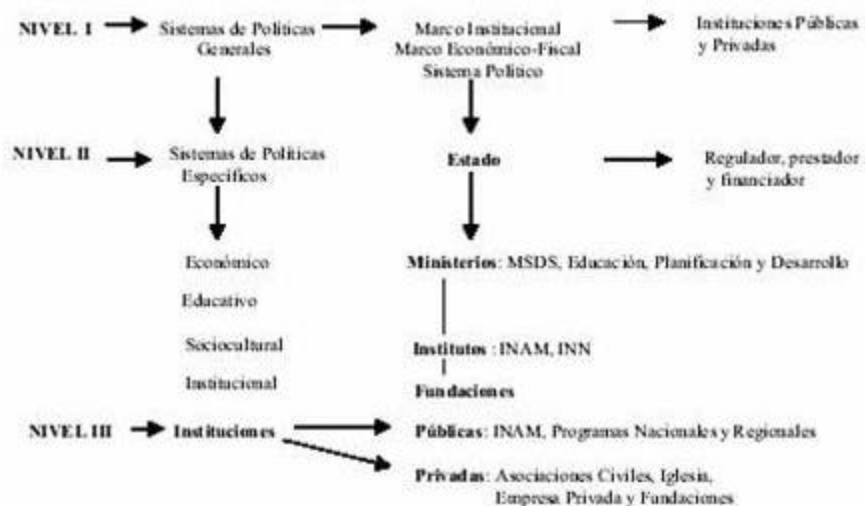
NIVEL I

Sistemas de Políticas Generales

Marco Institucional
Marco Económico-Fiscal
Sistema Político

Instituciones Públicas y Privadas

NIVEL II

Sistemas de Políticas Específicos

Estado

Regulador, prestador y financiador

Económico

Educativo

Sociocultural

Institucional

Ministerios: MSDS, Educación, Planificación y Desarrollo

Institutos : INAM, INN

Fundaciones

NIVEL III

Instituciones

Públicas: INAM, Programas Nacionales y Regionales

Privadas: Asociaciones Civiles, Iglesia, Empresa Privada y Fundaciones